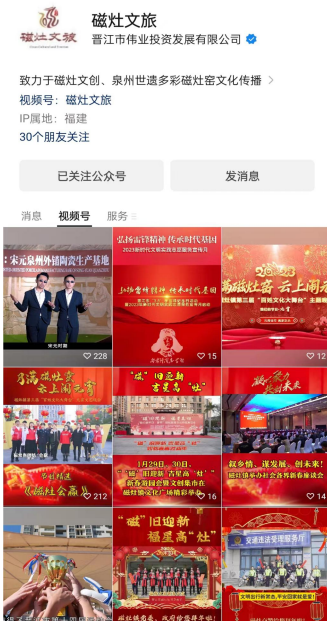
磁灶文旅

磁灶文旅
晋江市伟业投资发展有限公司

致力于磁灶文创、泉州世遗多彩磁灶窑文化传播 >
视频号：磁灶文旅
IP属地：福建
30个朋友关注

已关注公众号
发消息

消息　视频号　服务

宋元泉州外销陶瓷生产基地
宋元泉州
228

弘扬面包精神 传承时代基因
2023面包节文化产业发展宣传片
15

2023
12

“磁”旧迎新
212

“磁”旧迎新 吉星高“灶”
16

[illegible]
14

“磁”旧迎新 福星高“灶”

文明出行新风尚 平安回家就是福